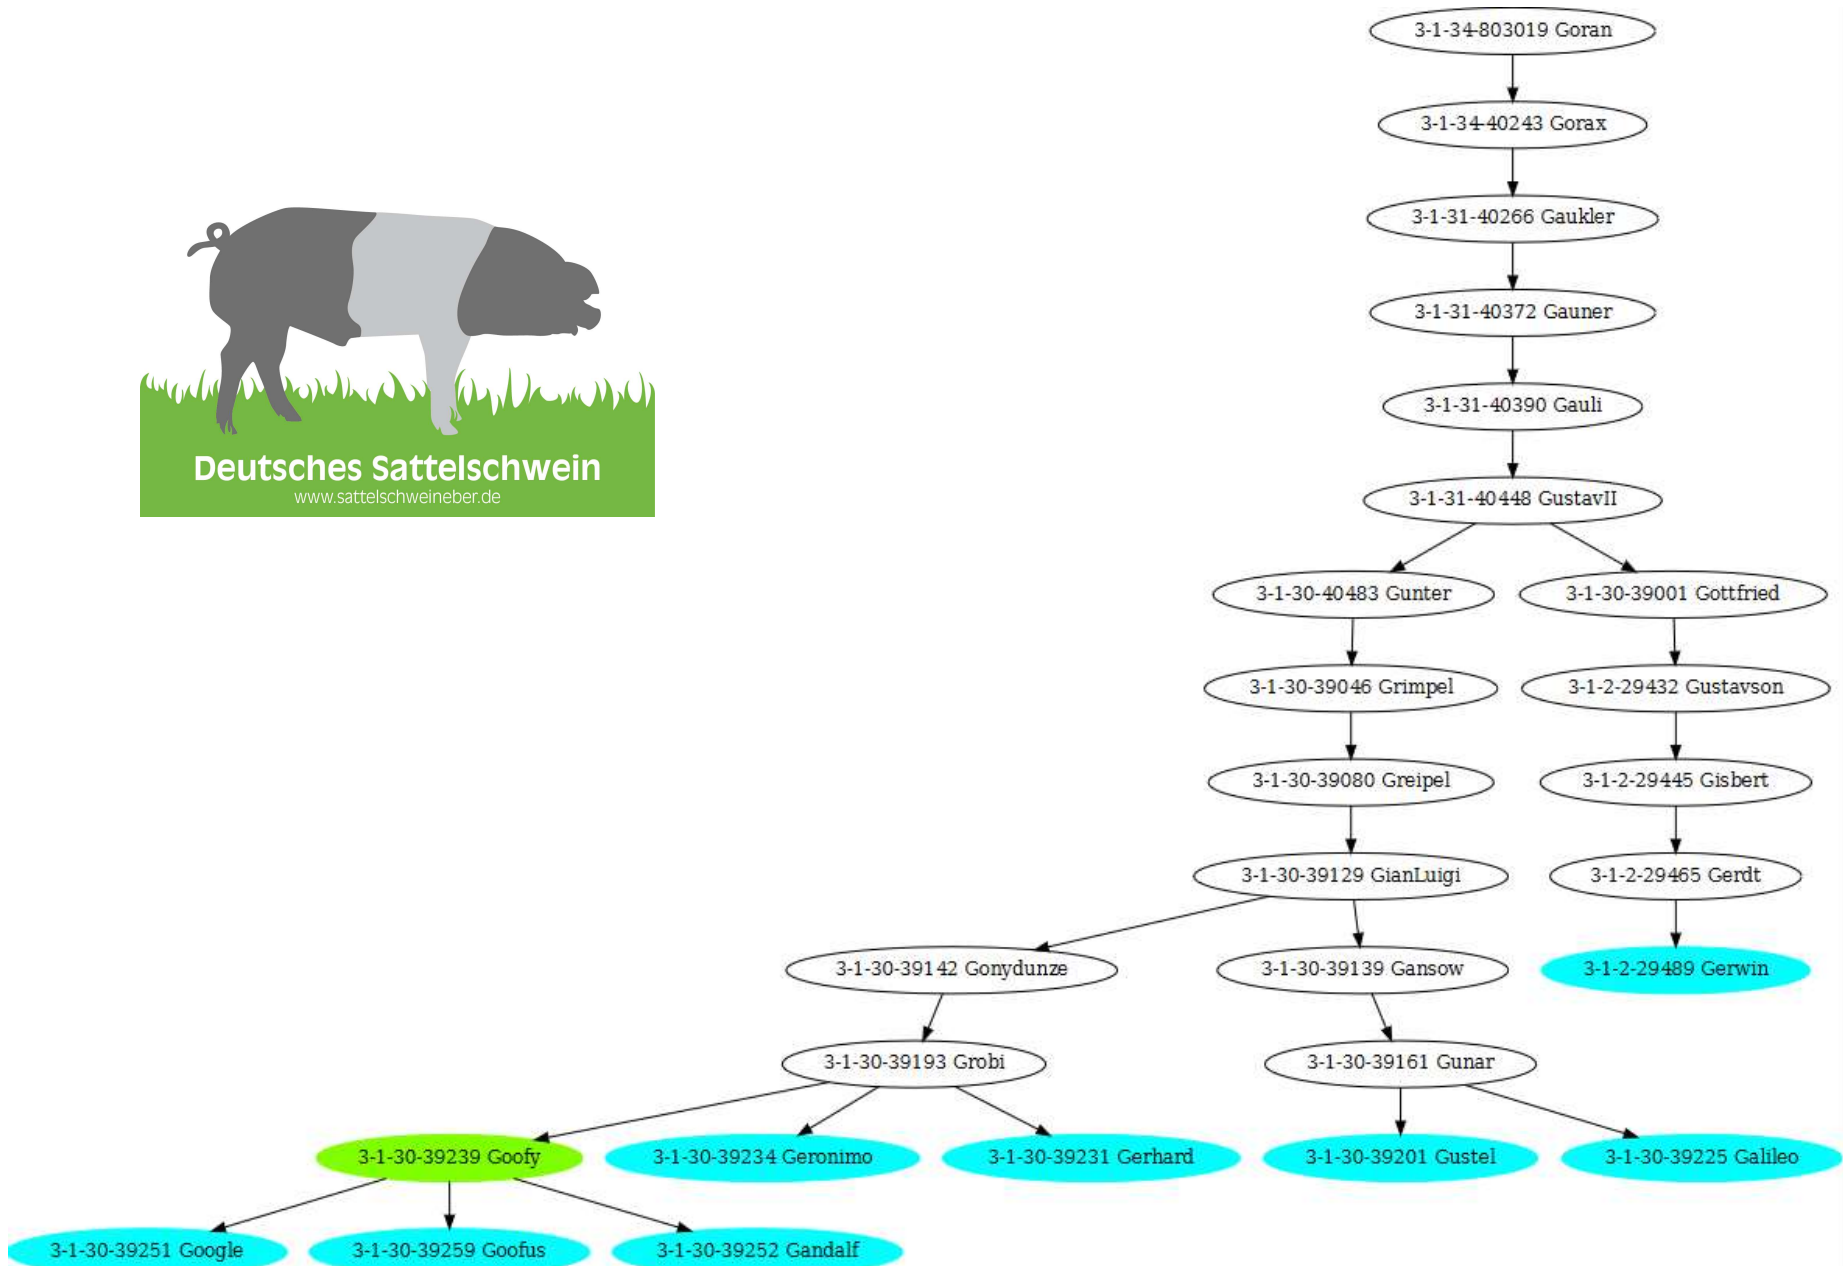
Deutsches Sattelschwein
www.sattelschweineber.de

3-1-34-803019 Goran

3-1-34-40243 Gorax

3-1-31-40266 Gaukler

3-1-31-40372 Gauner

3-1-31-40390 Gauli

3-1-31-40448 GustavII

3-1-30-40483 Gunter

3-1-30-39001 Gottfried

3-1-30-39046 Grimpel

3-1-2-29432 Gustavson

3-1-30-39080 Greipel

3-1-2-29445 Gisbert

3-1-30-39129 GianLuigi

3-1-2-29465 Gerdt

3-1-30-39142 Gonydunze

3-1-30-39139 Gansow

3-1-2-29489 Gerwin

3-1-30-39193 Grobi

3-1-30-39161 Gunar

3-1-30-39239 Goofy

3-1-30-39234 Geronimo

3-1-30-39231 Gerhard

3-1-30-39201 Gustel

3-1-30-39225 Galileo

3-1-30-39251 Google

3-1-30-39259 Goofus

3-1-30-39252 Gandalf